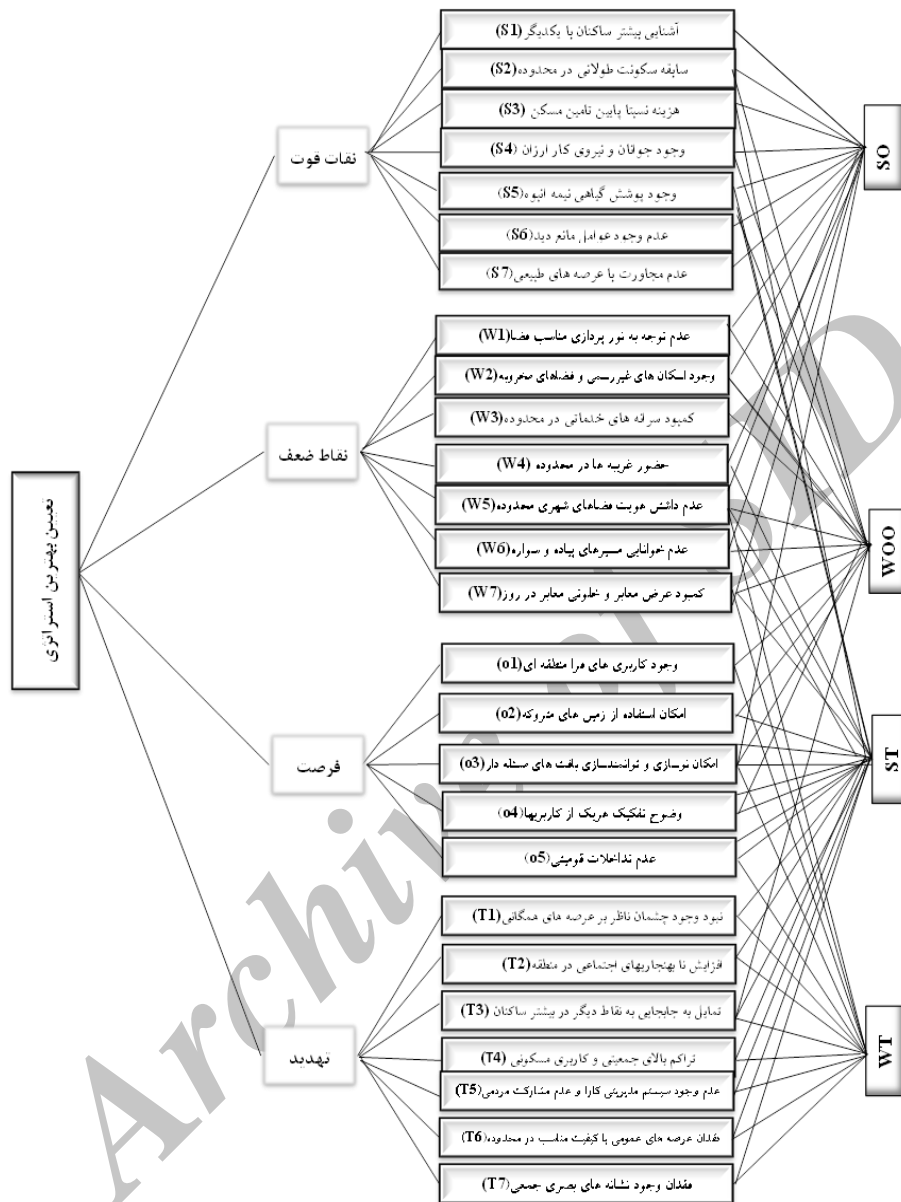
تعیین بهترین استراتژی

نقاط قوت

آشنایی بیشتر ساکنان با یکدیگر (S1)

سابقه سکونت طولانی در محدوده(S2)

هزینه نسبتا پایین تامین مسکن (S3)

وجود جوانان و نیروی کار ارزان (S4)

وجود پوشش گیاهی نیمه انبوه(S5)

عدم وجود عوامل مانع دید(S6)

عدم مجاورت با عرصه های طبیعی(S7)

نقاط ضعف

عدم توجه به نور پردازی مناسب فضا(W1)

وجود اسکان های غیررسمی و فضاهای مخروبه(W2)

کمبود سرانه های خدماتی در محدوده(W3)

حضور غریبه ها در محدوده (W4)

عدم داشتن هویت فضاهای شهری محدوده(W5)

عدم خوانایی مسیرهای پیاده و سواره(W6)

کمبود عرض معابر و خلوتی معابر در روز(W7)

فرصت

وجود کاربری های فرا منطقه ای(o1)

امکان استفاده از زمین های متروکه(o2)

امکان نوسازی و توانمندسازی بافت های مسئله دار(o3)

وضوح تفکیک عریک از کاربریها(o4)

عدم تداخلات قومیتی(o5)

تهدید

نبود وجود چشمان ناظر بر عرصه های همگانی(T1)

افزایش نا بهنجاریهای اجتماعی در منطقه(T2)

تمایل به جابجایی به نقاط دیگر در بیشتر ساکنان (T3)

تراکم بالای جمعیتی و کاربری مسکونی (T4)

عدم وجود سیستم مدیریتی کارا و عدم مشارکت مردمی(T5)

فقدان عرصه های عمومی با کیفیت مناسب در محدوده(T6)

فقدان وجود نشانه های بصری جمعی(T7)

SO

WOO

ST

WT

Archive of SID